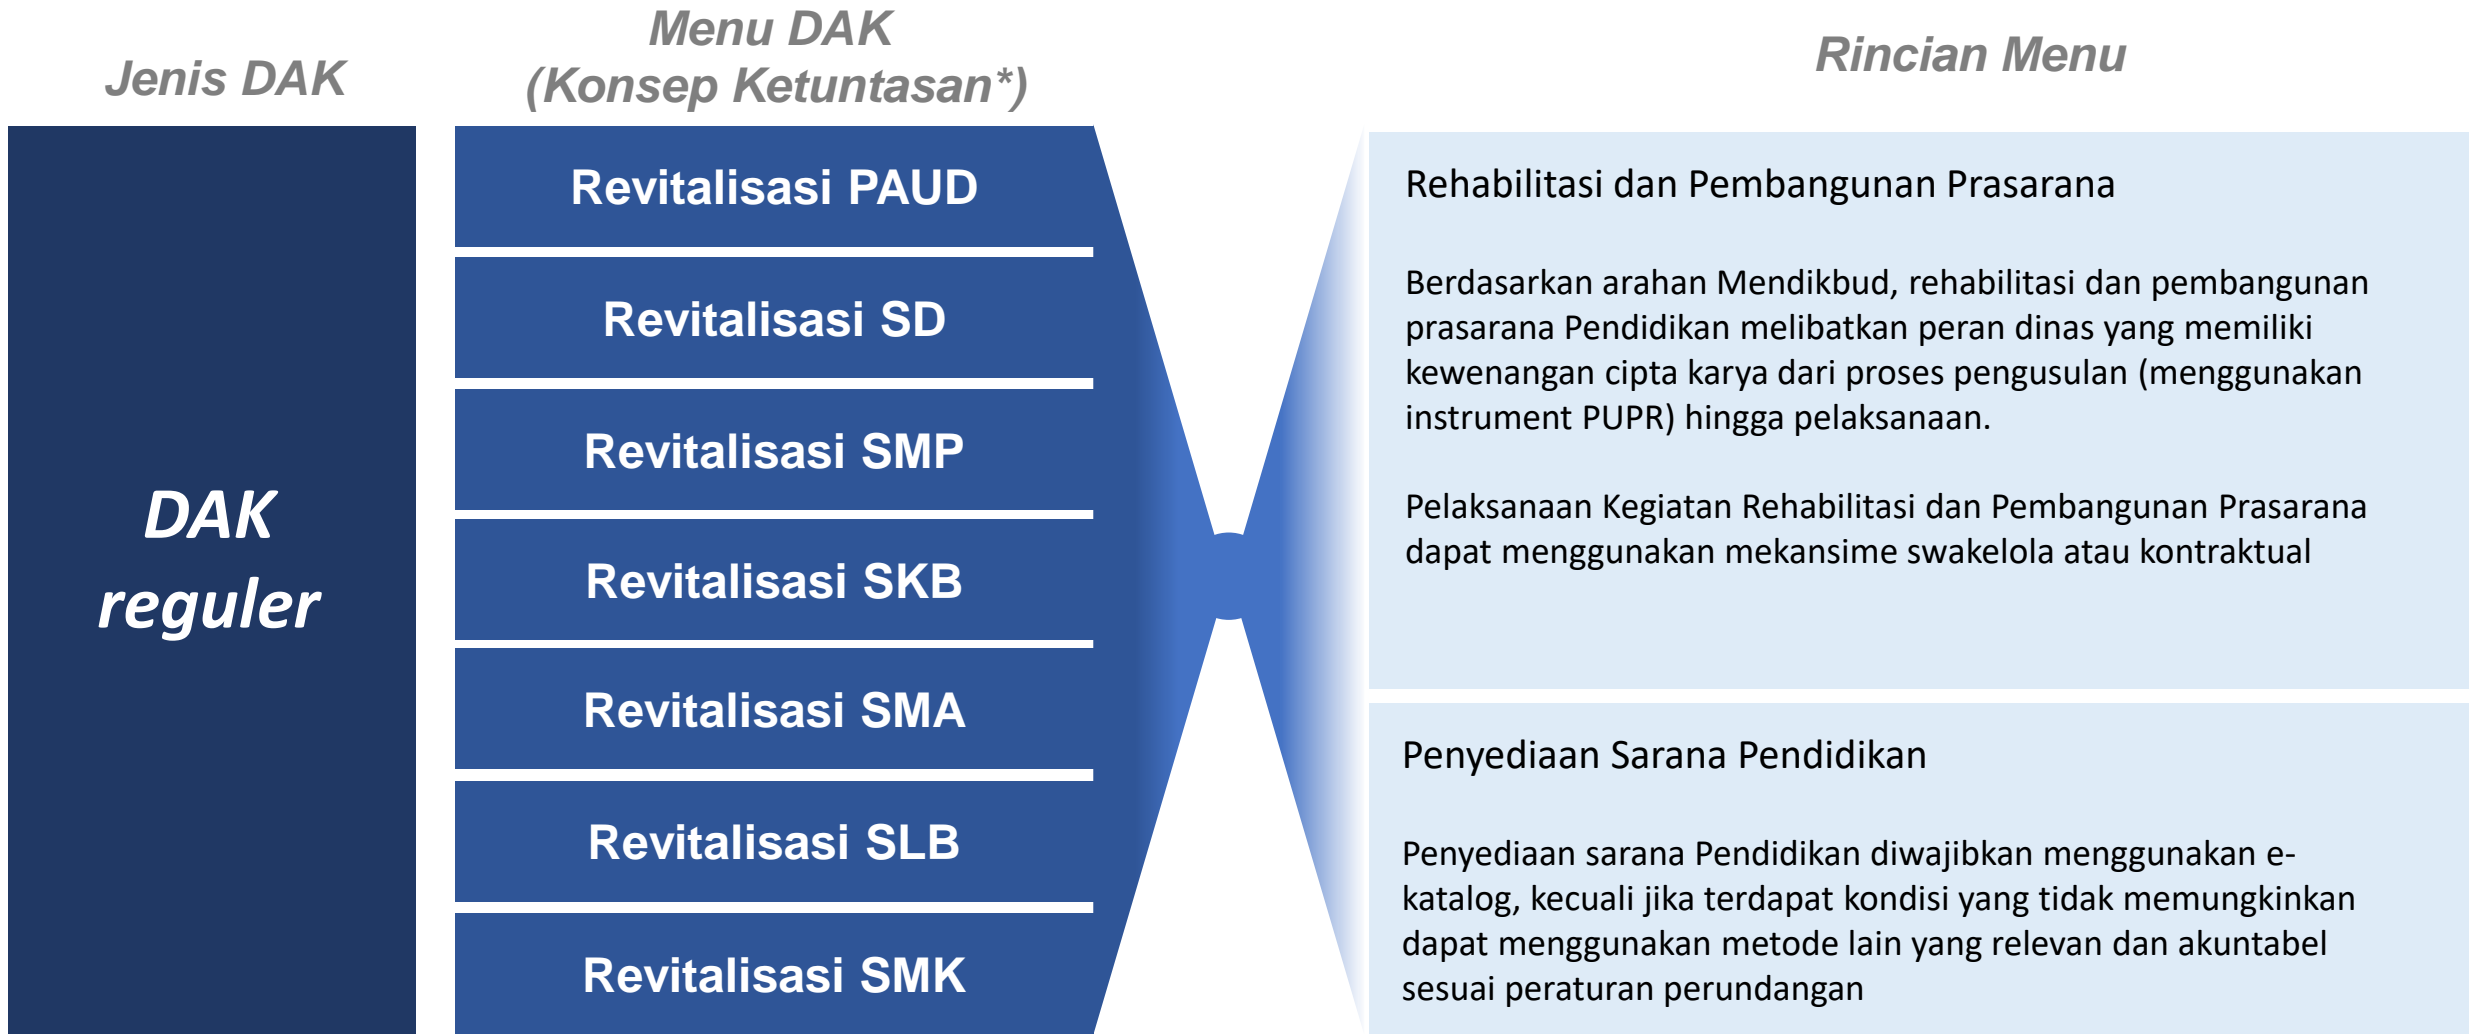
Jenis DAK

Menu DAK (Konsep Ketuntasan*)

Rincian Menu

DAK reguler

Revitalisasi PAUD

Revitalisasi SD

Revitalisasi SMP

Revitalisasi SKB

Revitalisasi SMA

Revitalisasi SLB

Revitalisasi SMK

Rehabilitasi dan Pembangunan Prasarana

Berdasarkan arahan Mendikbud, rehabilitasi dan pembangunan prasarana Pendidikan melibatkan peran dinas yang memiliki kewenangan cipta karya dari proses pengusulan (menggunakan instrument PUPR) hingga pelaksanaan.

Pelaksanaan Kegiatan Rehabilitasi dan Pembangunan Prasarana dapat menggunakan mekansime swakelola atau kontraktual

Penyediaan Sarana Pendidikan

Penyediaan sarana Pendidikan diwajibkan menggunakan e-katalog, kecuali jika terdapat kondisi yang tidak memungkinkan dapat menggunakan metode lain yang relevan dan akuntabel sesuai peraturan perundangan